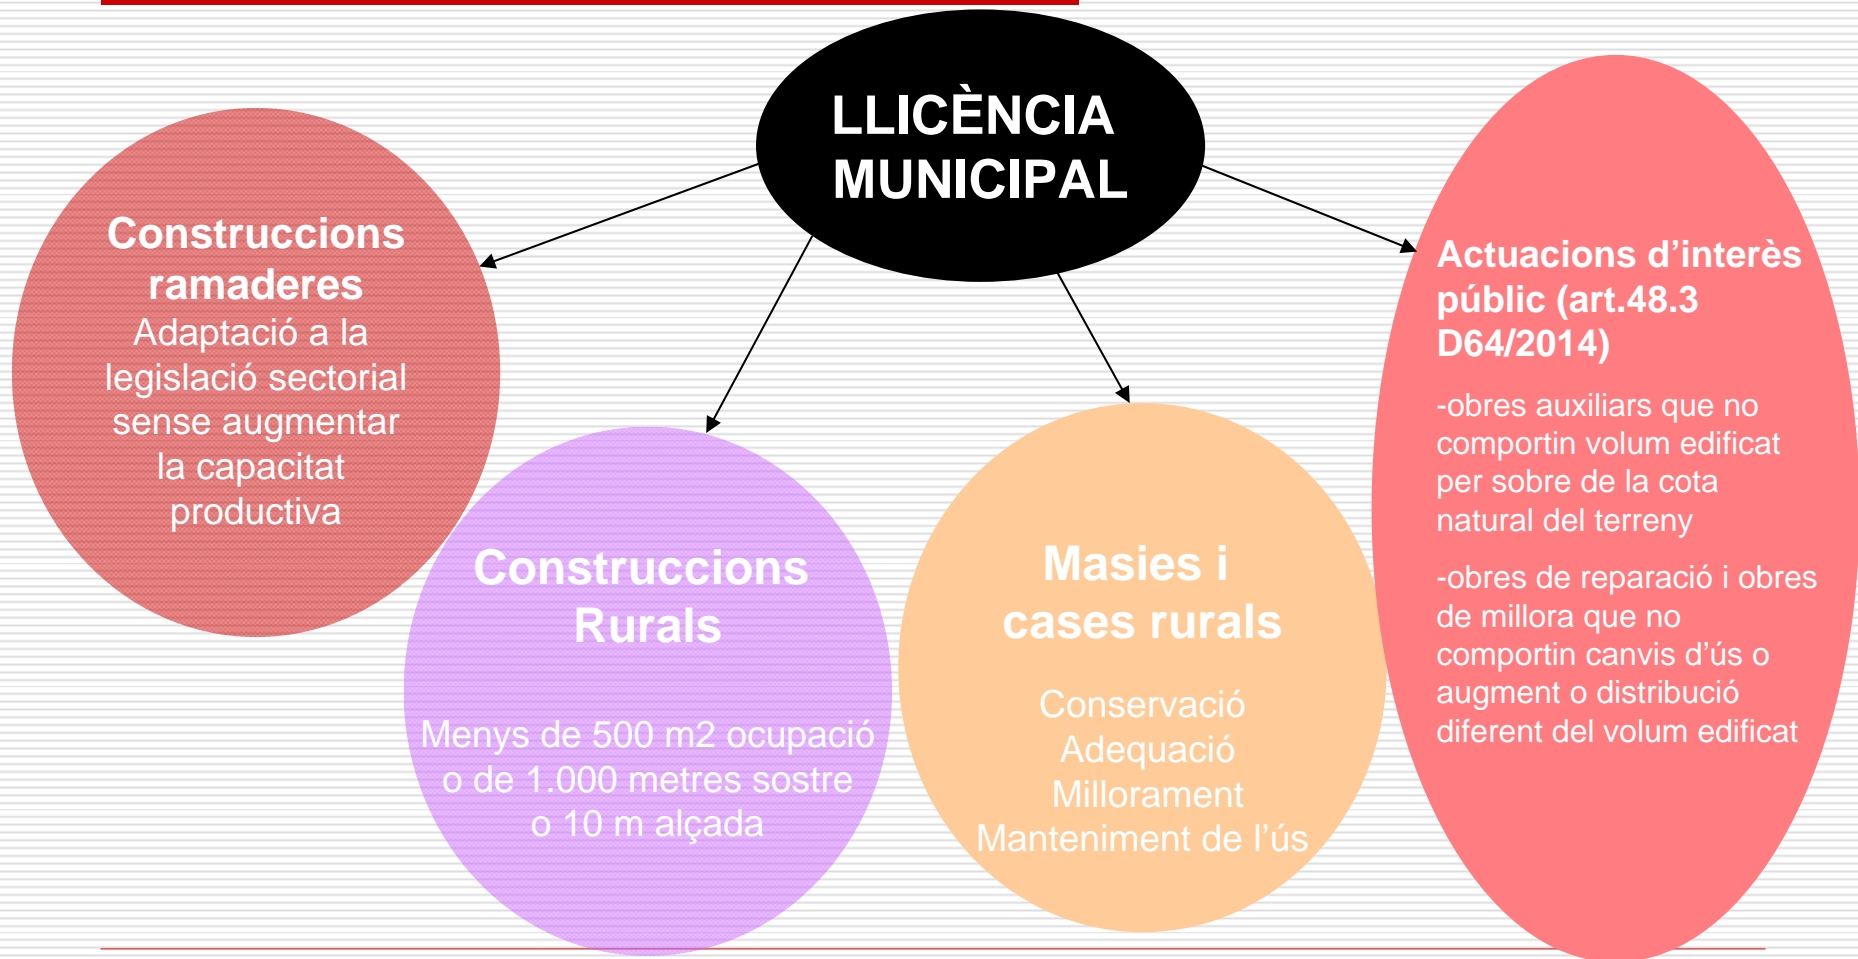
LLICÈNCIA MUNICIPAL

Construccions ramaderes
Adaptació a la legislació sectorial sense augmentar la capacitat productiva

Construccions Rurals
Menys de 500 m2 ocupació o de 1.000 metres sostre o 10 m alçada

Masies i cases rurals
Conservació
Adequació
Millorament
Manteniment de l'ús

Actuacions d'interès públic (art.48.3 D64/2014)
-obres auxiliars que no comportin volum edificat per sobre de la cota natural del terreny
-obres de reparació i obres de millora que no comportin canvis d'ús o augment o distribució diferent del volum edificat